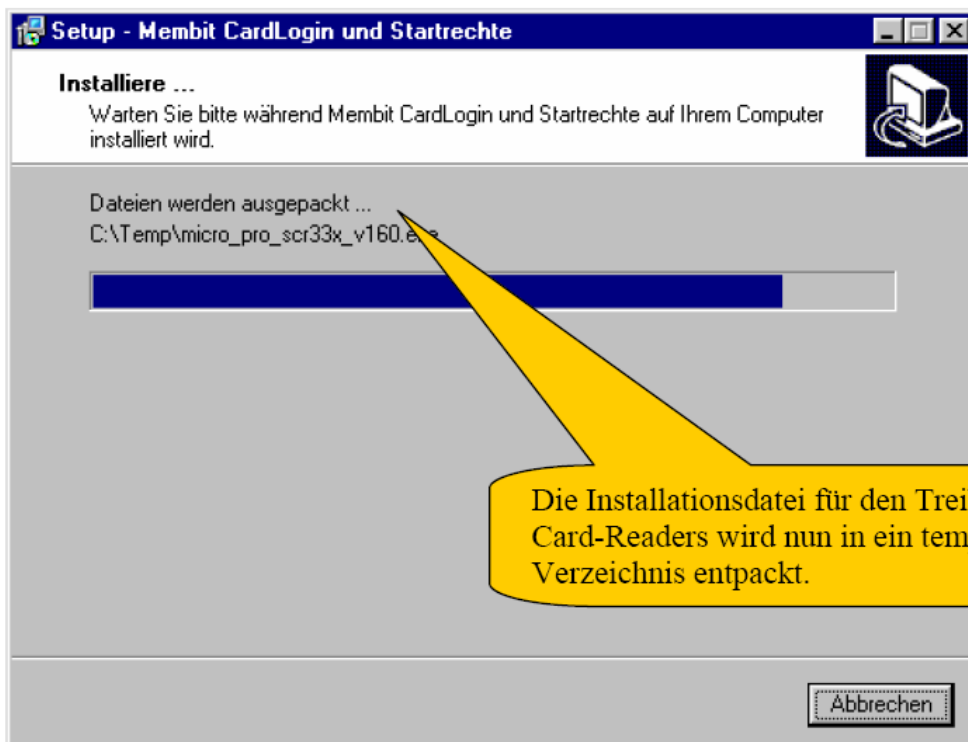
Setup - Membit CardLogin und Startrechte

Installiere ...
Warten Sie bitte während Membit CardLogin und Startrechte auf Ihrem Computer installiert wird.

Dateien werden ausgepackt ...
C:\Temp\micro_pro_scr33x_v160.e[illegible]e

Die Installationsdatei für den Trei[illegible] Card-Readers wird nun in ein tem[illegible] Verzeichnis entpackt.

Abbrechen